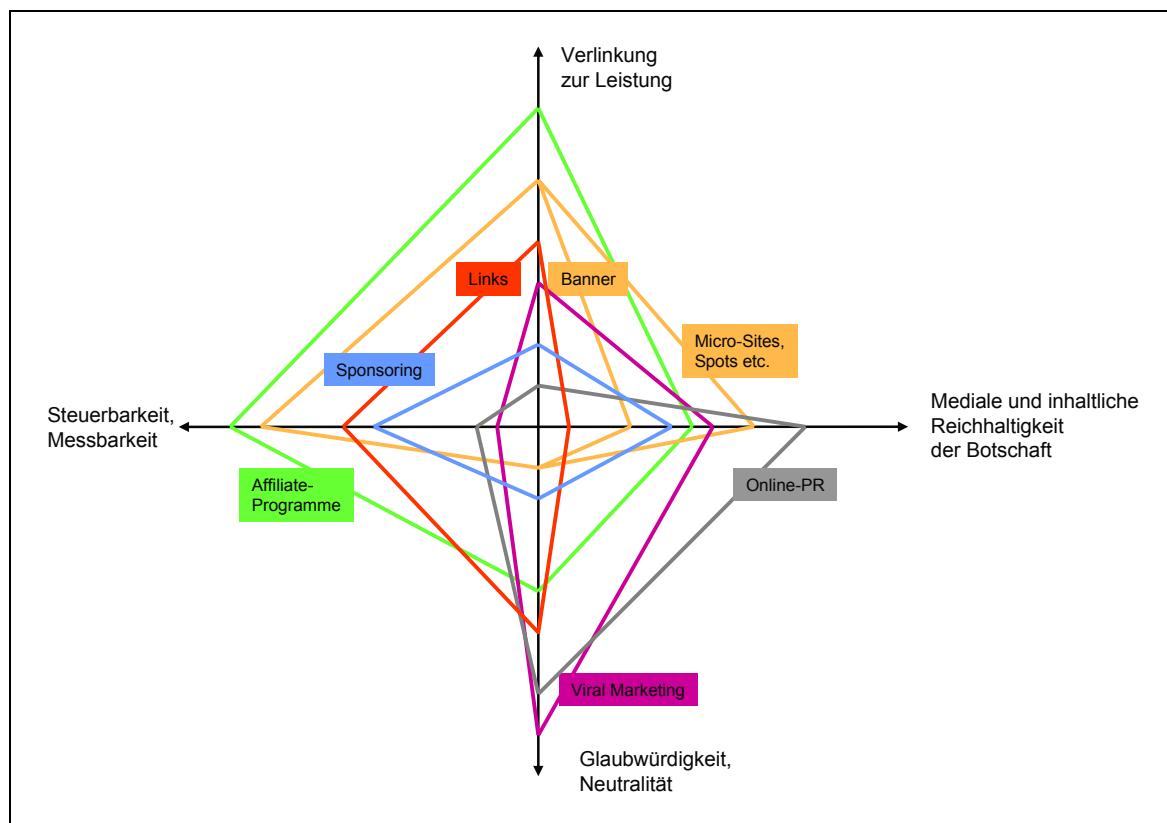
Verlinkung zur Leistung

Links

Banner

Micro-Sites, Spots etc.

Sponsoring

Steuerbarkeit, Messbarkeit

Mediale und inhaltliche Reichhaltigkeit der Botschaft

Affiliate-Programme

Online-PR

Viral Marketing

Glaubwürdigkeit, Neutralität